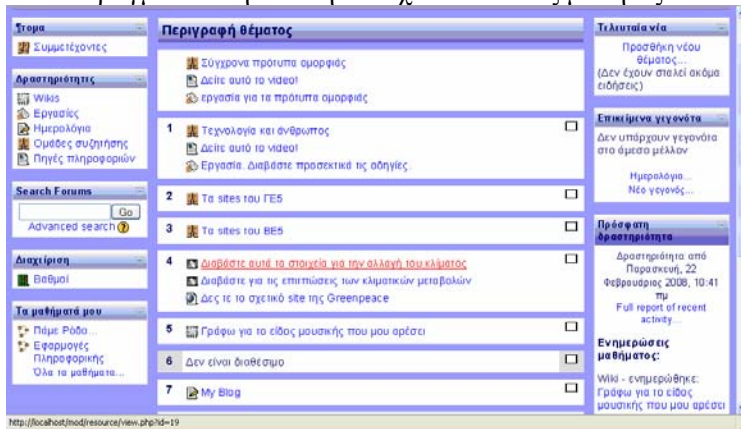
Άτομα
Συμμετέχοντες

Δραστηριότητες
Wikis
Εργασίες
Ημερολόγια
Ομάδες συζήτησης
Πηγές πληροφοριών

Search Forums
Go
Advanced search

Διαχείριση
Βαθμοί

Τα μαθήματά μου
Πάμε Ρόδο...
Εφαρμογές Πληροφορικής
Όλα τα μαθήματα...

Περιγραφή θέματος

Σύγχρονα πρότυπα ομορφιάς
Δείτε αυτό το video!
εργασία για τα πρότυπα ομορφιάς

1 Τεχνολογία και άνθρωπος
Δείτε αυτό το video!
Εργασία. Διαβάστε προσεκτικά τις οδηγίες.

2 Τα sites του ΓΕ5

3 Τα sites του ΒΕ5

4 Διαβάστε αυτά τα στοιχεία για την αλλαγή του κλίματος
Διαβάστε για τις επιπτώσεις των κλιματικών μεταβολών
Δες τε το σχετικό site της Greenpeace

5 Γράψω για το είδος μουσικής που μου αρέσει

6 Δεν είναι διαθέσιμο

7 My Blog

Τελευταία νέα
Προσθήκη νέου θέματος...
(Δεν έχουν σταλεί ακόμα ειδήσεις)

Επικείμενα γεγονότα
Δεν υπάρχουν γεγονότα στο άμεσο μέλλον
Ημερολόγιο...
Νέο γεγονός...

Πρόσφατη δραστηριότητα
Δραστηριότητα από Παρασκευή, 22 Φεβρουάριος 2008, 10:41 πμ
Full report of recent activity...
Ενημερώσεις μαθήματος:
Wiki - ενημερώθηκε: Γράψω για το είδος μουσικής που μου αρέσει

http://localhost/mod/resource/view.php?id=19